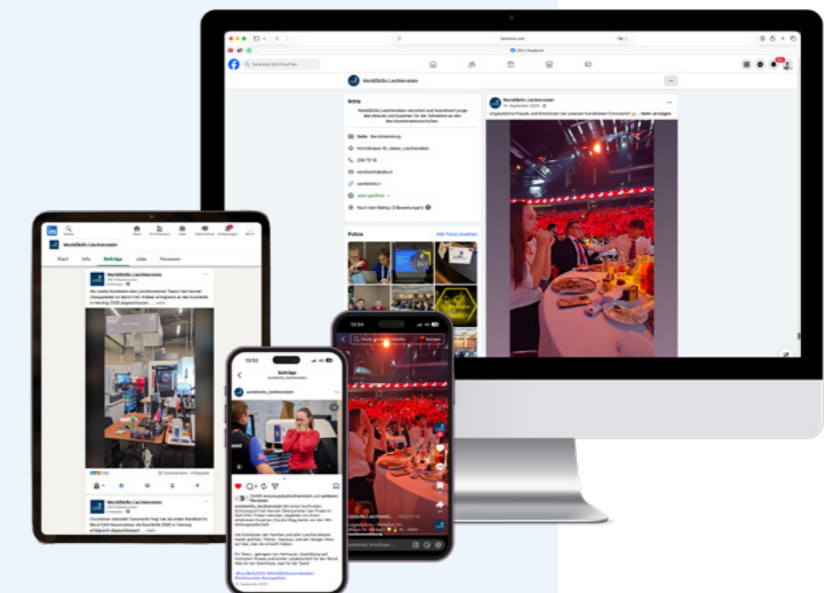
facebook.com

WorldSkills Liechtenstein

Intro

WorldSkills Liechtenstein

WorldSkills Liechtenstein

Fotos

Alle Fotos ansehen

in

WorldSkills Liechtenstein

Start

Info

Beiträge

Jobs

Personen

WorldSkills Liechtenstein

WorldSkills Liechtenstein

15:53

Beiträge

worldskills_liechtenstein

worldskills_liechtenstein

worldskills_liechtenstein

15:54